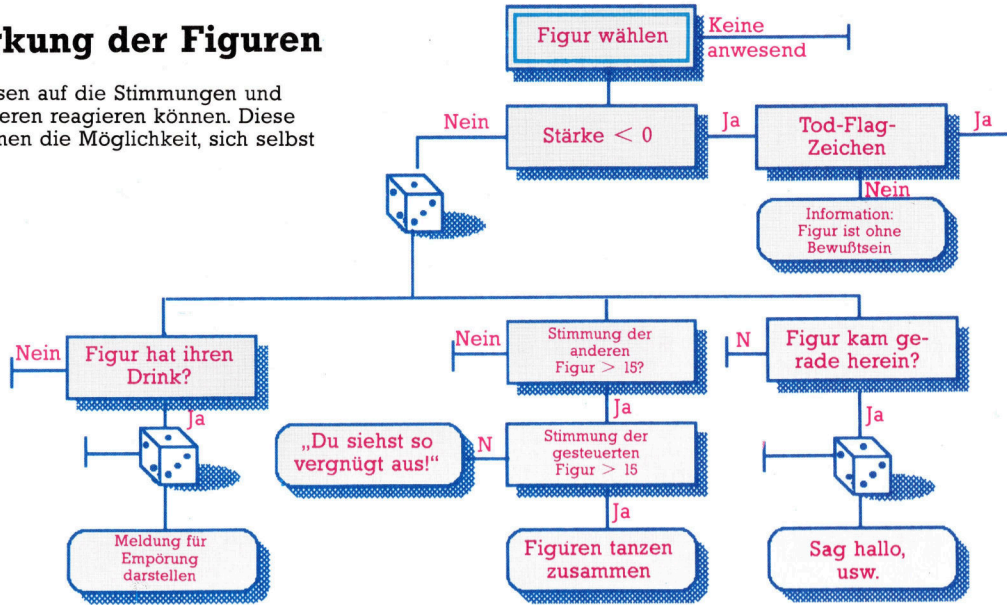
kung der Figuren

sen auf die Stimmungen und eren reagieren können. Diese nen die Möglichkeit, sich selbst

Figur wählen

Keine anwesend

Nein

Stärke $< 0$

Ja

Tod-Flag-Zeichen

Ja

Nein

Information: Figur ist ohne Bewußtsein

Nein

Figur hat ihren Drink?

Ja

Meldung für Empörung darstellen

Nein

Stimmung der anderen Figur $> 15$?

Ja

„Du siehst so vergnügt aus!"

N

Stimmung der gesteuerten Figur $> 15$

Ja

Figuren tanzen zusammen

N

Figur kam gerade herein?

Ja

Sag hallo, usw.